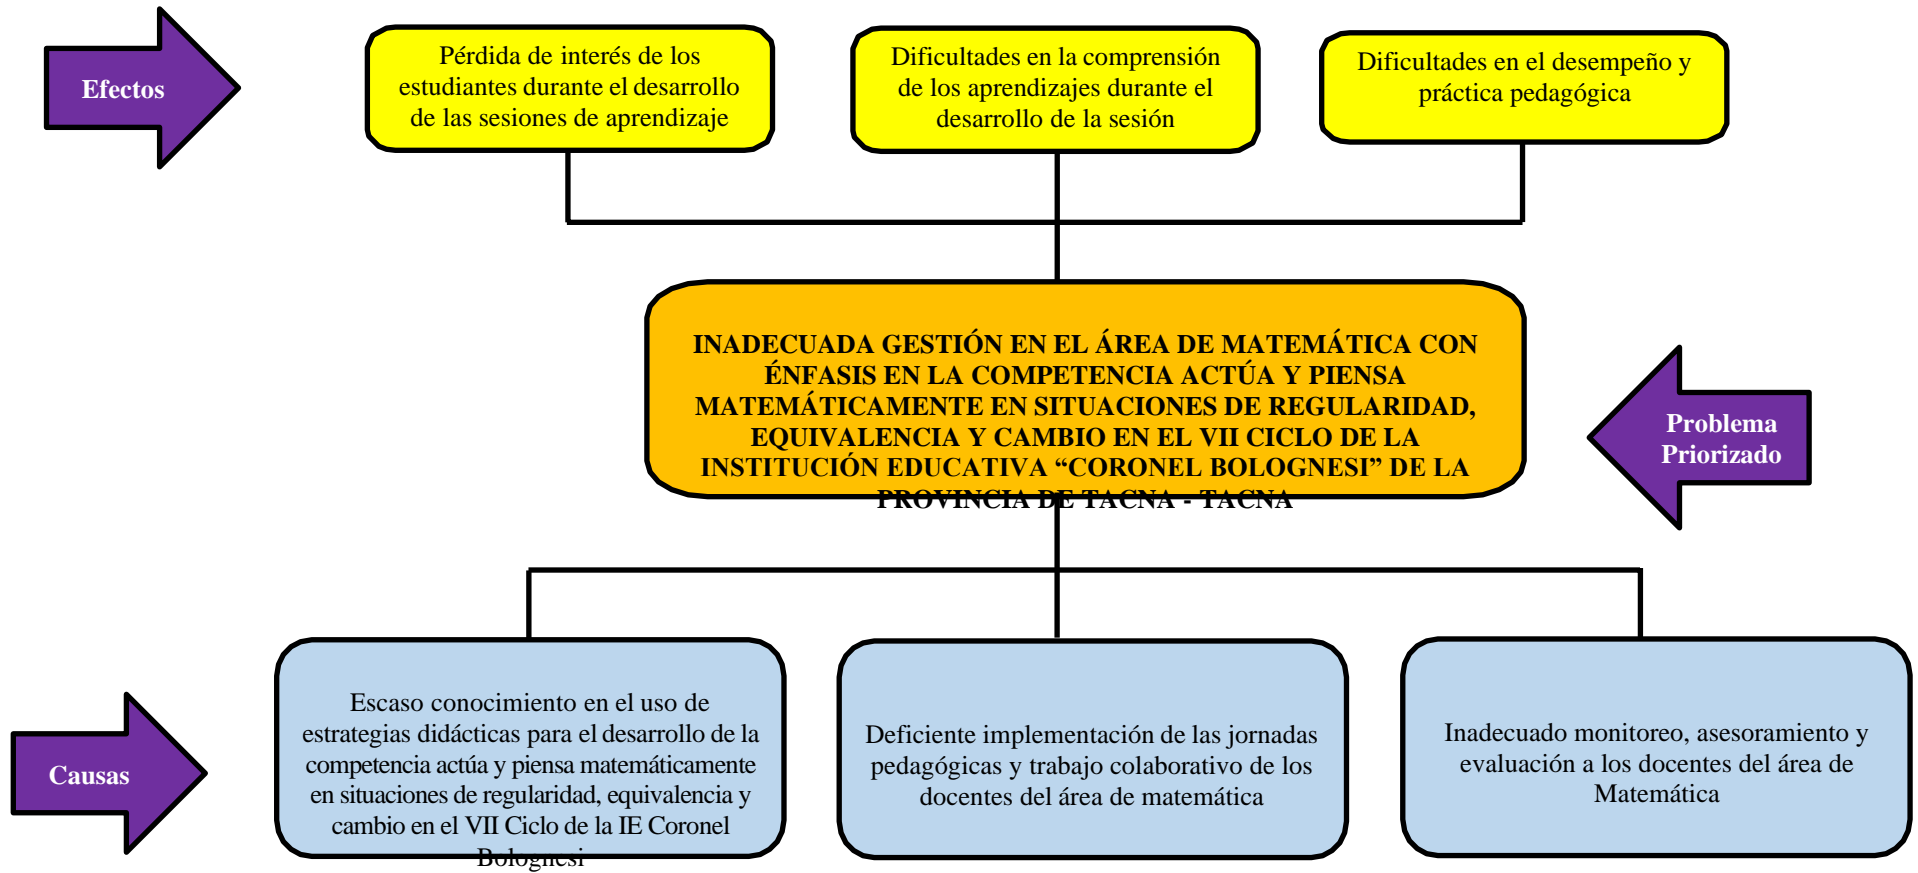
Efectos

Pérdida de interés de los estudiantes durante el desarrollo de las sesiones de aprendizaje

Dificultades en la comprensión de los aprendizajes durante el desarrollo de la sesión

Dificultades en el desempeño y práctica pedagógica

INADECUADA GESTIÓN EN EL ÁREA DE MATEMÁTICA CON ÉNFASIS EN LA COMPETENCIA ACTÚA Y PIENSA MATEMÁTICAMENTE EN SITUACIONES DE REGULARIDAD, EQUIVALENCIA Y CAMBIO EN EL VII CICLO DE LA INSTITUCIÓN EDUCATIVA “CORONEL BOLOGNESI” DE LA PROVINCIA DE TACNA - TACNA

Problema Priorizado

Causas

Escaso conocimiento en el uso de estrategias didácticas para el desarrollo de la competencia actúa y piensa matemáticamente en situaciones de regularidad, equivalencia y cambio en el VII Ciclo de la IE Coronel Bolognesi

Deficiente implementación de las jornadas pedagógicas y trabajo colaborativo de los docentes del área de matemática

Inadecuado monitoreo, asesoramiento y evaluación a los docentes del área de Matemática